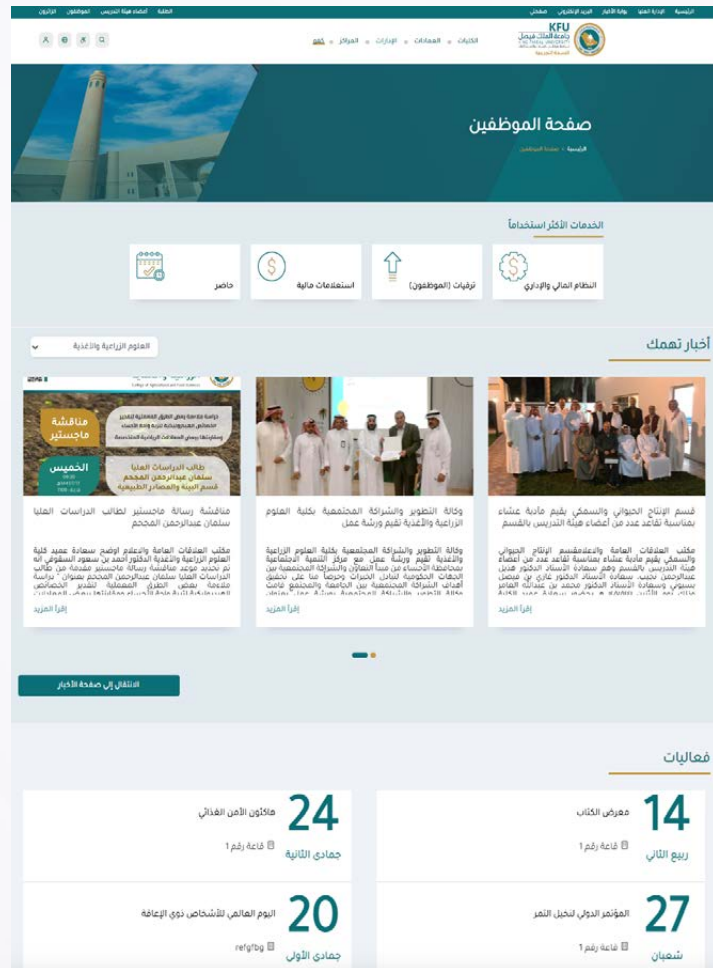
الرئيسية الإدارة العليا بوابة الأخبار البريد الإلكتروني صفحتي
الطلبة أعضاء هيئة التدريس الموظفون الزائرون

KFU جامعة الملك فيصل
الكليات العمادات الإدارات المراكز

صفحة الموظفين
الرئيسية - صفحة الموظفين

الخدمات الأكثر استخداماً

النظام المالي والإداري
ترقيات (الموظفون)
استعلامات مالية
حاضر

أخبار تهمك

العلوم الزراعية والأغذية

قسم الإنتاج الحيواني والسمكي يقيم مأدبة عشاء بمناسبة تقاعد عدد من أعضاء هيئة التدريس بالقسم

مكتب العلاقات العامة والاعلامقسم الإنتاج الحيواني والسمكي يقيم مأدبة عشاء بمناسبة تقاعد عدد من أعضاء هيئة التدريس بالقسم وهم سعادة الأستاذ الدكتور هذيل عبدالرحمن نجيب سعادة الأستاذ الدكتور غازي بن فيصل بسيوني وسعادة الأستاذ الدكتور محمد بن عبدالله العامر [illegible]

إقرأ المزيد

وكالة التطوير والشراكة المجتمعية بكلية العلوم الزراعية والأغذية تقيم ورشة عمل

وكالة التطوير والشراكة المجتمعية بكلية العلوم الزراعية والأغذية تقيم ورشة عمل مع مركز التنمية الاجتماعية بمحافظة الأحساء من مبدأ التعاون والشراكة المجتمعية بين الجهات الحكومية لتبادل الخبرات وحرصاً منا على تحقيق أهداف الشراكة المجتمعية بين الجامعة والمجتمع قامت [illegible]

إقرأ المزيد

مناقشة رسالة ماجستير لطالب الدراسات العليا سلمان عبدالرحمن المحجم

مكتب العلاقات العامة والاعلام اوضح سعادة عميد كلية العلوم الزراعية والأغذية الدكتور أحمد بن سعود السقوفي انه تم تحديد موعد مناقشة رسالة ماجستير مقدمة من طالب الدراسات العليا سلمان عبدالرحمن المحجم بعنوان "دراسة ملاءمة بعض الطرق المعملية لتقدير الخصائص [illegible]

إقرأ المزيد

مناقشة ماجستير
طالب الدراسات العليا
سلمان عبدالرحمن المحجم
قسم البيئة والمصادر الطبيعية
الخميس

الانتقال إلى صفحة الأخبار

فعاليات

14
ربيع الثاني
معرض الكتاب
قاعة رقم 1

24
جمادى الثانية
هاكثون الأمن الغذائي
قاعة رقم 1

27
شعبان
المؤتمر الدولي لنخيل التمر
قاعة رقم 1

20
جمادى الأولى
اليوم العالمي للأشخاص ذوي الإعاقة
refgfbg